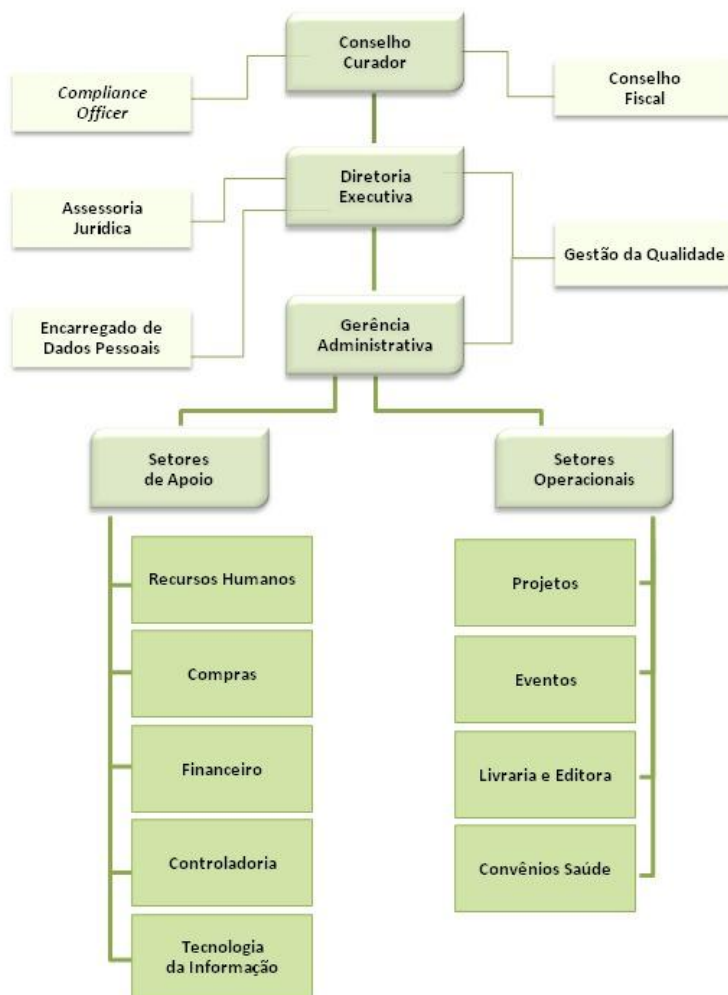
Conselho Curador

Compliance Officer

Conselho Fiscal

Diretoria Executiva

Assessoria Jurídica

Gestão da Qualidade

Encarregado de Dados Pessoais

Gerência Administrativa

Setores de Apoio

Setores Operacionais

Recursos Humanos

Compras

Financeiro

Controladoria

Tecnologia da Informação

Projetos

Eventos

Livraria e Editora

Convênios Saúde